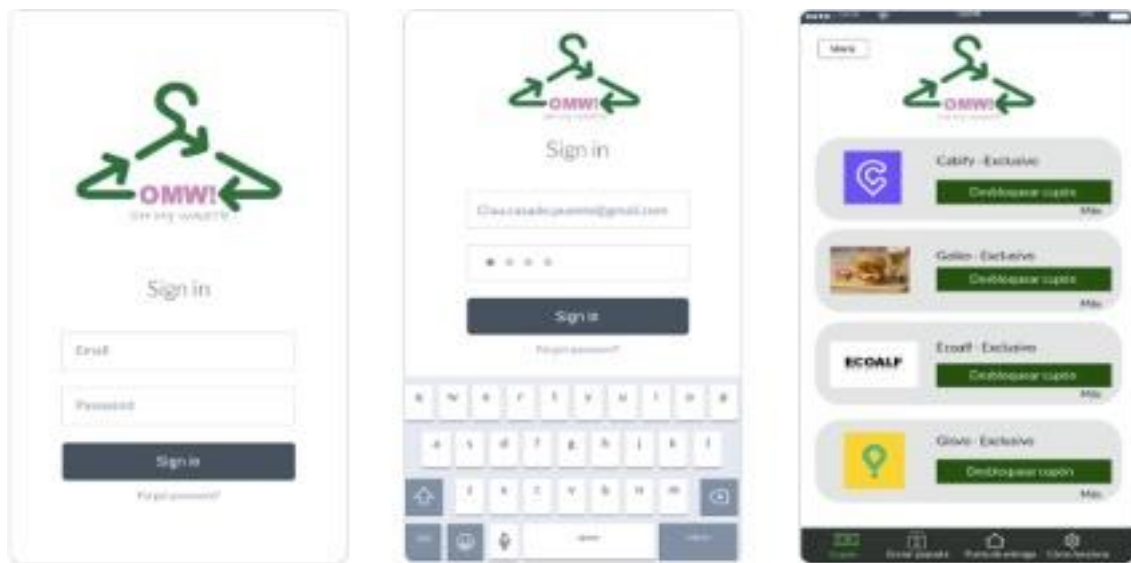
OMW!
on my way

Sign in

Email

Password

Sign in

Forgot password?

OMW!
on my way

Sign in

Claucasadecjeannie@gmail.com

••••

Sign in

Forgot password?

q w e r t y u i o p

a s d f g h j k l

z x c v b n m

Menu

OMW!
on my way

Cabify · Exclusive
Desbloquear cupón
Más

Goiko · Exclusive
Desbloquear cupón
Más

ECOALF

Ecoalf · Exclusive
Desbloquear cupón
Más

Glovo · Exclusive
Desbloquear cupón
Más

Cupón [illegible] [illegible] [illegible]